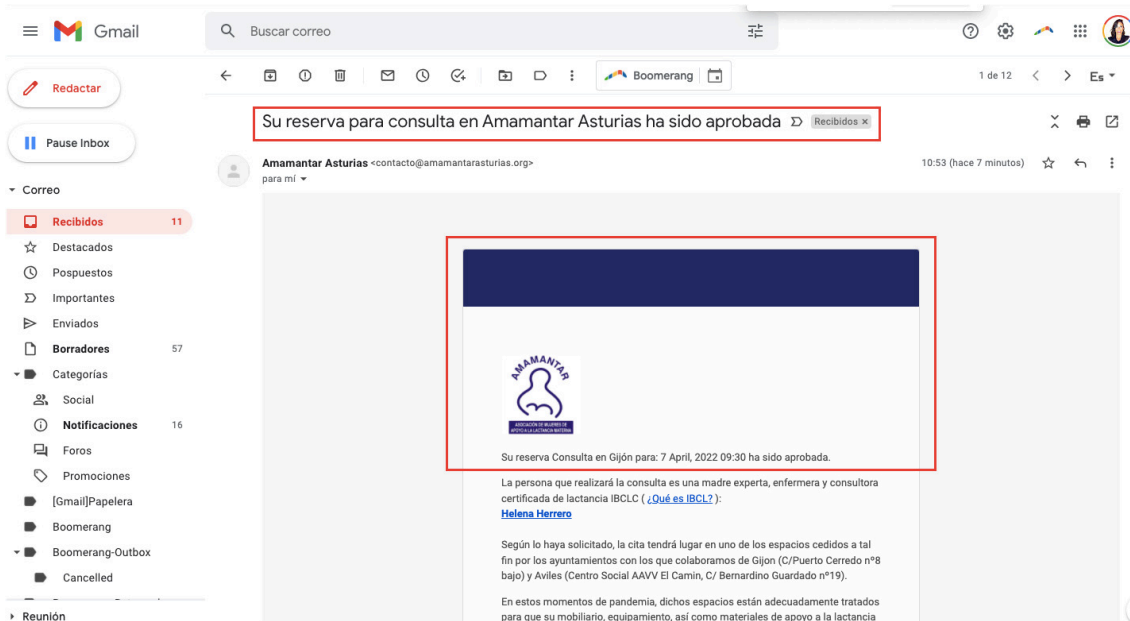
Gmail

Buscar correo

Redactar

Pause Inbox

Correo

Recibidos 11

Destacados

Pospuestos

Importantes

Enviados

Borradores 57

Categorías

Social

Notificaciones 16

Foros

Promociones

[Gmail]Papelera

Boomerang

Boomerang-Outbox

Cancelled

Reunión

Boomerang

1 de 12

Es

Su reserva para consulta en Amamantar Asturias ha sido aprobada Recibidos ×

Amamantar Asturias <contacto@amamantarasturias.org>
para mí

10:53 (hace 7 minutos)

AMAMANTAR

ASOCIACIÓN DE MUJERES DE APOYO A LA LACTANCIA MATERNA

Su reserva Consulta en Gijón para: 7 April, 2022 09:30 ha sido aprobada.

La persona que realizará la consulta es una madre experta, enfermera y consultora certificada de lactancia IBCLC ( ¿Qué es IBCL? ):
Helena Herrero

Según lo haya solicitado, la cita tendrá lugar en uno de los espacios cedidos a tal fin por los ayuntamientos con los que colaboramos de Gijon (C/Puerto Cerredo nº8 bajo) y Aviles (Centro Social AAVV El Camin, C/ Bernardino Guardado nº19).

En estos momentos de pandemia, dichos espacios están adecuadamente tratados para que su mobiliario, equipamiento, así como materiales de apoyo a la lactancia